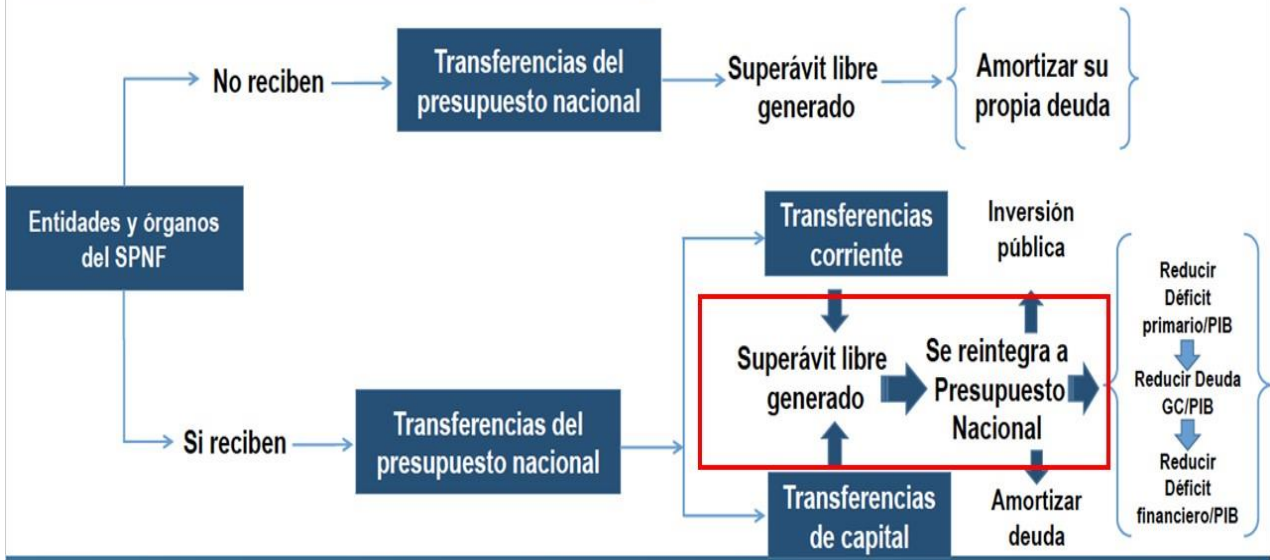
Entidades y órganos del SPNF

No reciben

Transferencias del presupuesto nacional

Superávit libre generado

Amortizar su propia deuda

Si reciben

Transferencias del presupuesto nacional

Transferencias corriente

Inversión pública

Superávit libre generado

Se reintegra a Presupuesto Nacional

Transferencias de capital

Amortizar deuda

Reducir Déficit primario/PIB

Reducir Deuda GC/PIB

Reducir Déficit financiero/PIB